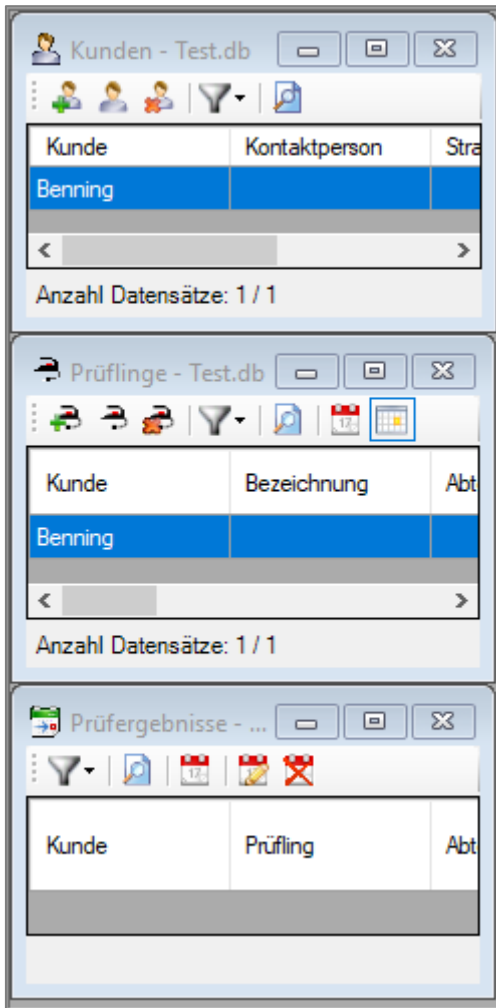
Kunden - Test.db

| Kunde | Kontaktperson | Stra |
|---|---|---|
| Benning | | |

Anzahl Datensätze: 1 / 1

Prüflinge - Test.db

| Kunde | Bezeichnung | Abt |
|---|---|---|
| Benning | | |

Anzahl Datensätze: 1 / 1

Prüfergebnisse - ...

| Kunde | Prüfling | Abt |
|---|---|---|